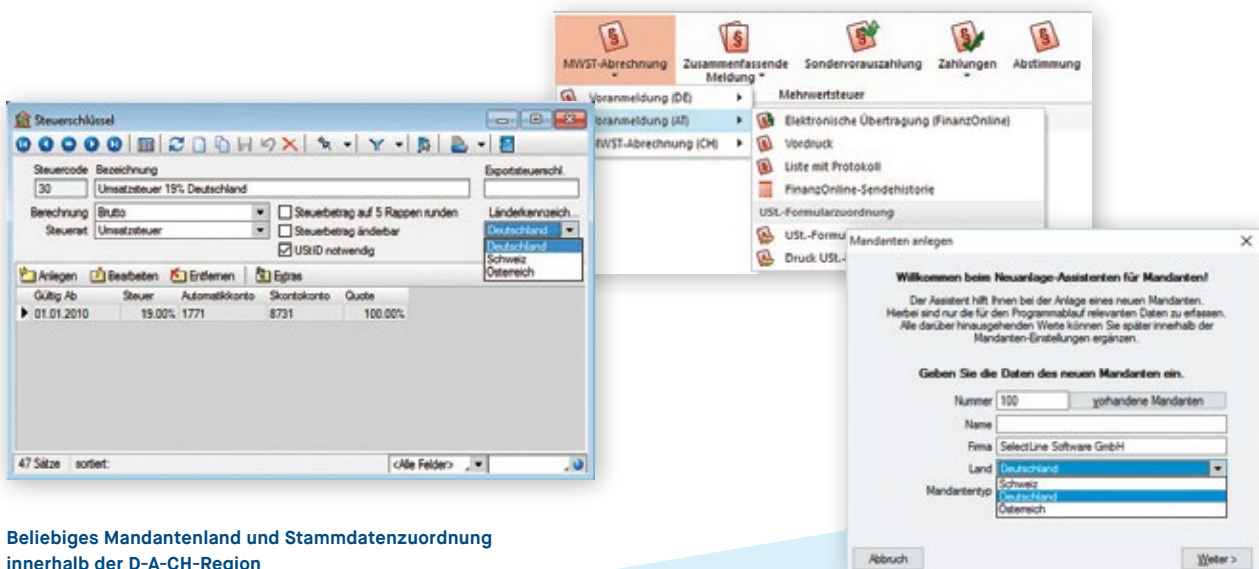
MWST-Abrechnung
Zusammenfassende Meldung
Sondervorauszahlung
Zahlungen
Abstimmung
Mehrwertsteuer
Voranmeldung (DE)
Voranmeldung (AT)
MWST-Abrechnung (CH)
Elektronische Übertragung (FinanzOnline)
Vordruck
Liste mit Protokoll
FinanzOnline-Sendehistorie
USt.-Formularzuordnung
USt.-Formu
Druck USt.-

Steuerschlüssel
Steuercode
Bezeichnung
Exportsteuerschl.
30
Umsatzsteuer 19% Deutschland
Berechnung
Brutto
Steuerbetrag auf 5 Rappen runden
Länderkennzeich...
Steuerart
Umsatzsteuer
Steuerbetrag änderbar
Deutschland
USt.ID notwendig
Deutschland
Schweiz
Österreich
Anlegen
Bearbeiten
Entfernen
Extras

| Gültig Ab | Steuer | Automatikkonto | Skontokonto | Quote |
|---|---|---|---|---|
| 01.01.2010 | 19.00% | 1771 | 8731 | 100.00% |

47 Sätze
sortiert:
<Alle Felder>

Mandanten anlegen
Willkommen beim Neuanlage-Assistenten für Mandanten!
Der Assistent hilft Ihnen bei der Anlage eines neuen Mandanten. Hierbei sind nur die für den Programmablauf relevanten Daten zu erfassen. Alle darüber hinausgehenden Werte können Sie später innerhalb der Mandanten-Einstellungen ergänzen.
Geben Sie die Daten des neuen Mandanten ein.
Nummer
100
vorhandene Mandanten
Name
Firma
SelectLine Software GmbH
Land
Deutschland
Mandantentyp
Schweiz
Deutschland
Österreich
Abbruch
Weiter >

Beliebiges Mandantenland und Stammdatenzuordnung innerhalb der D-A-CH-Region